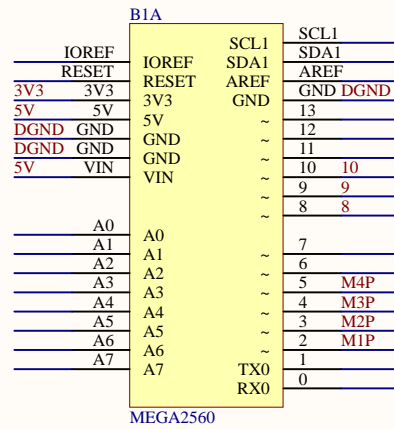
B1A

IOREF
RESET
3V3 3V3
5V 5V
DGND GND
DGND GND
5V VIN

IOREF
RESET
3V3
5V
GND
GND
VIN

SCL1
SDA1
AREF
GND

SCL1
SDA1
AREF
GND DGND
13
12
11
10 10
9 9
8 8

~
~
~
~
~
~
~

A0
A1
A2
A3
A4
A5
A6
A7

A0
A1
A2
A3
A4
A5
A6
A7

7
6
5 M4P
4 M3P
3 M2P
2 M1P
1
0

~
~
~
~
~
TX0
RX0

MEGA2560